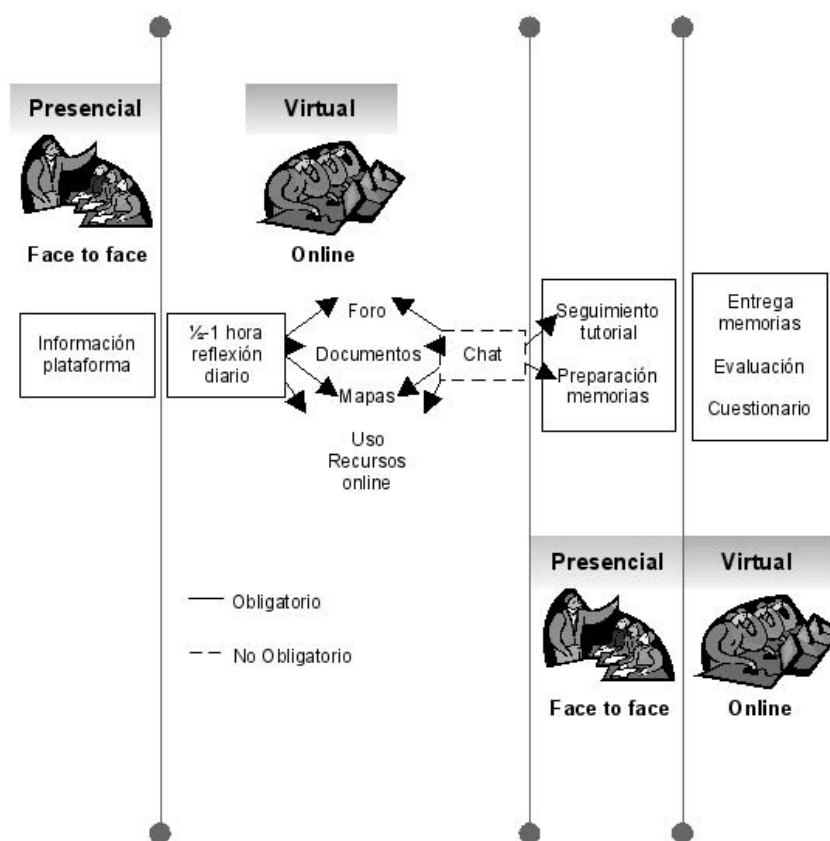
Presencial

Face to face

Virtual

Online

Información plataforma

½-1 hora reflexión diario

Foro

Documentos

Mapas

Chat

Uso Recursos online

Seguimiento tutorial

Preparación memorias

Entrega memorias

Evaluación

Cuestionario

Obligatorio

No Obligatorio

Presencial

Face to face

Virtual

Online